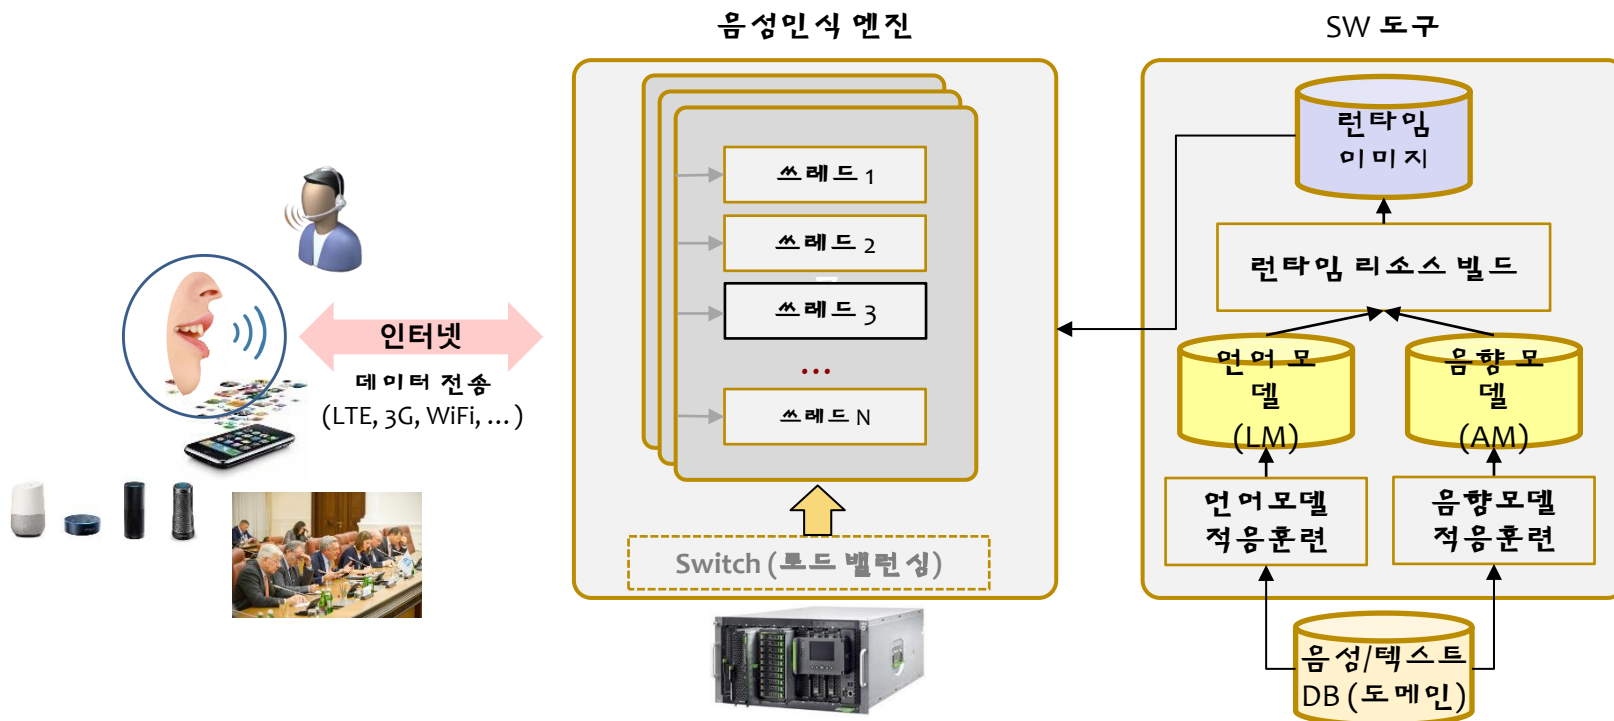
음성인식 엔진

SW 도구

쓰레드 1

쓰레드 2

쓰레드 3

...

쓰레드 N

Switch (로드 밸런싱)

인터넷

데이터 전송

(LTE, 3G, WiFi, ... )

런타임 이미지

런타임 리소스 빌드

언어 모델 (LM)

음향 모델 (AM)

언어모델 적응훈련

음향모델 적응훈련

음성/텍스트 DB (도메인)